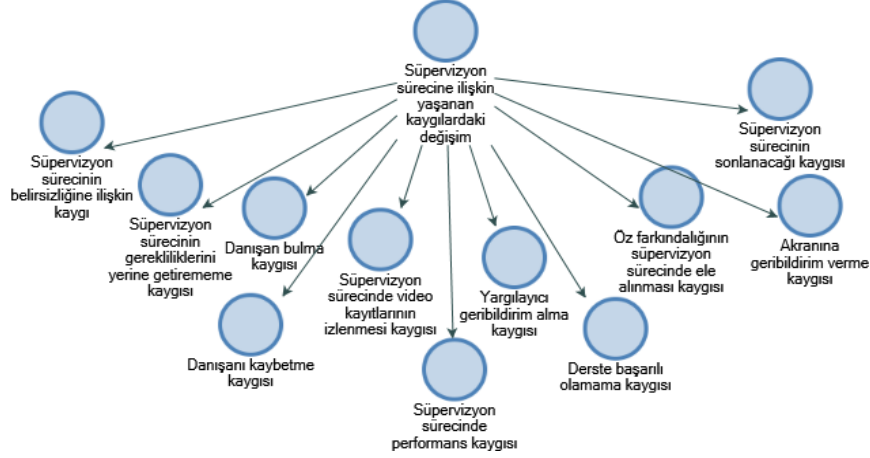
Süpervizyon sürecine ilişkin yaşanan kaygılardaki değişim

Süpervizyon sürecinin belirsizliğine ilişkin kaygı

Süpervizyon sürecinin gerekliliklerini yerine getirememe kaygısı

Danışan bulma kaygısı

Danışanı kaybetme kaygısı

Süpervizyon sürecinde video kayıtlarının izlenmesi kaygısı

Süpervizyon sürecinde performans kaygısı

Yargılayıcı geribildirim alma kaygısı

Derste başarılı olamama kaygısı

Öz farkındalığının süpervizyon sürecinde ele alınması kaygısı

Akranına geribildirim verme kaygısı

Süpervizyon sürecinin sonlanacağı kaygısı